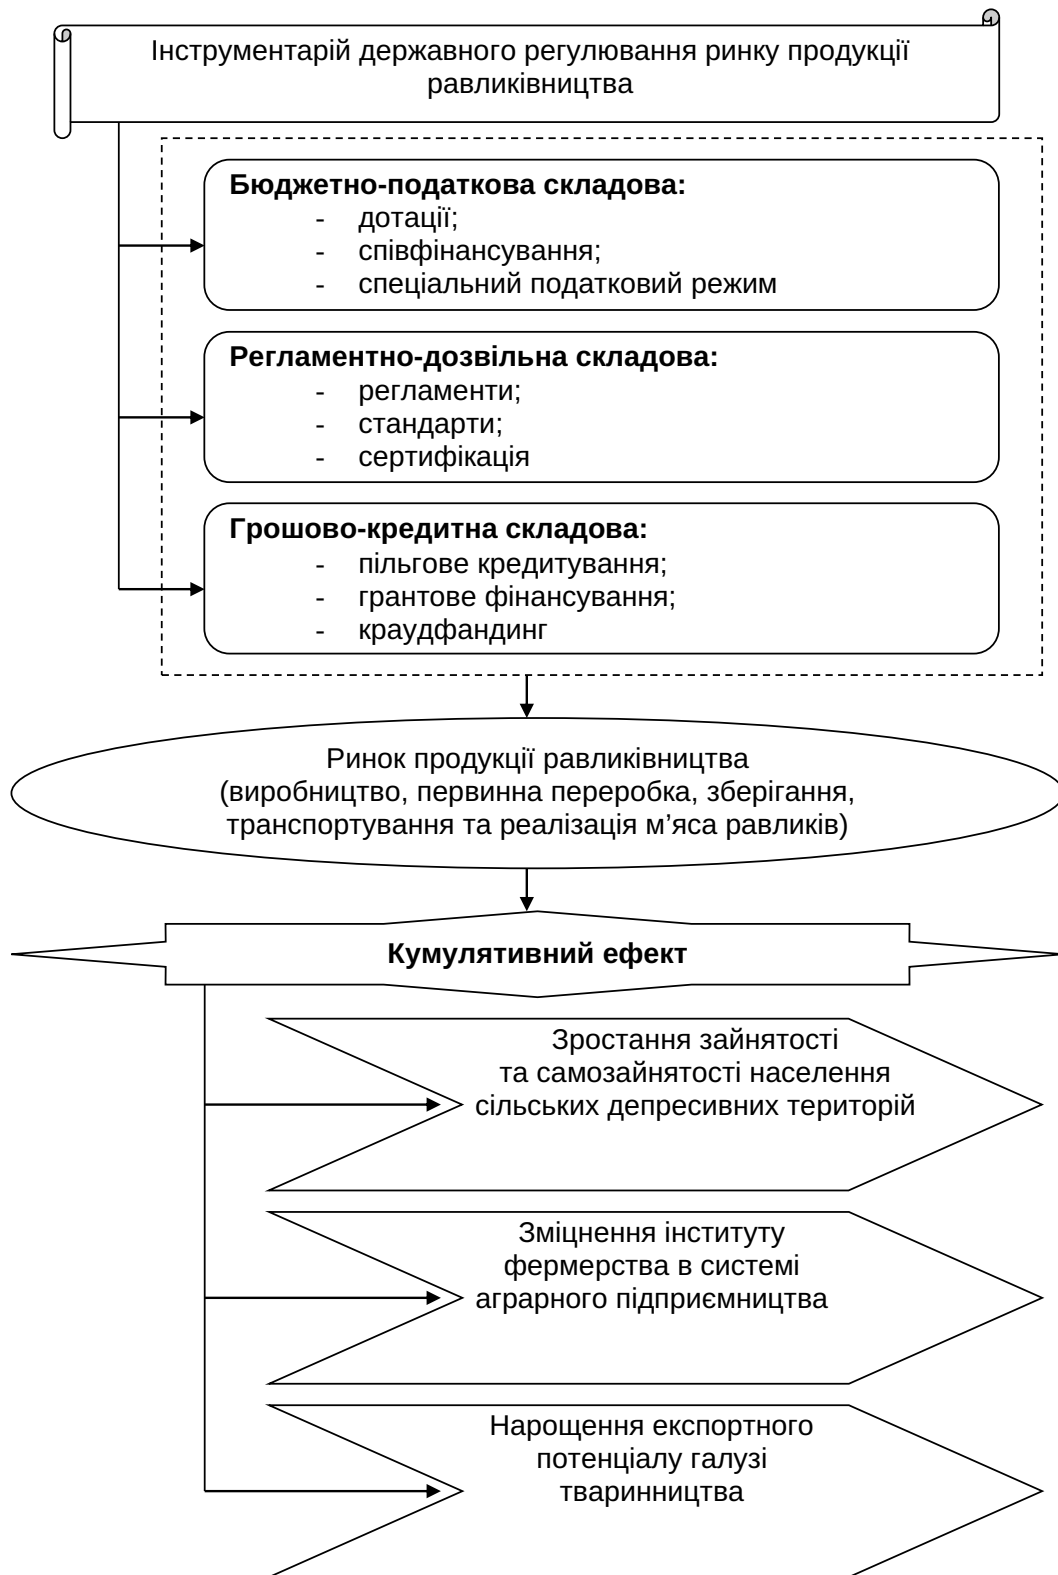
Інструментарій державного регулювання ринку продукції равликівництва

**Бюджетно-податкова складова:**
- дотації;
- співфінансування;
- спеціальний податковий режим

**Регламентно-дозвільна складова:**
- регламенти;
- стандарти;
- сертифікація

**Грошово-кредитна складова:**
- пільгове кредитування;
- грантове фінансування;
- краудфандинг

Ринок продукції равликівництва (виробництво, первинна переробка, зберігання, транспортування та реалізація м’яса равликів)

**Кумулятивний ефект**

Зростання зайнятості та самозайнятості населення сільських депресивних територій

Зміцнення інституту фермерства в системі аграрного підприємництва

Нарощення експортного потенціалу галузі тваринництва